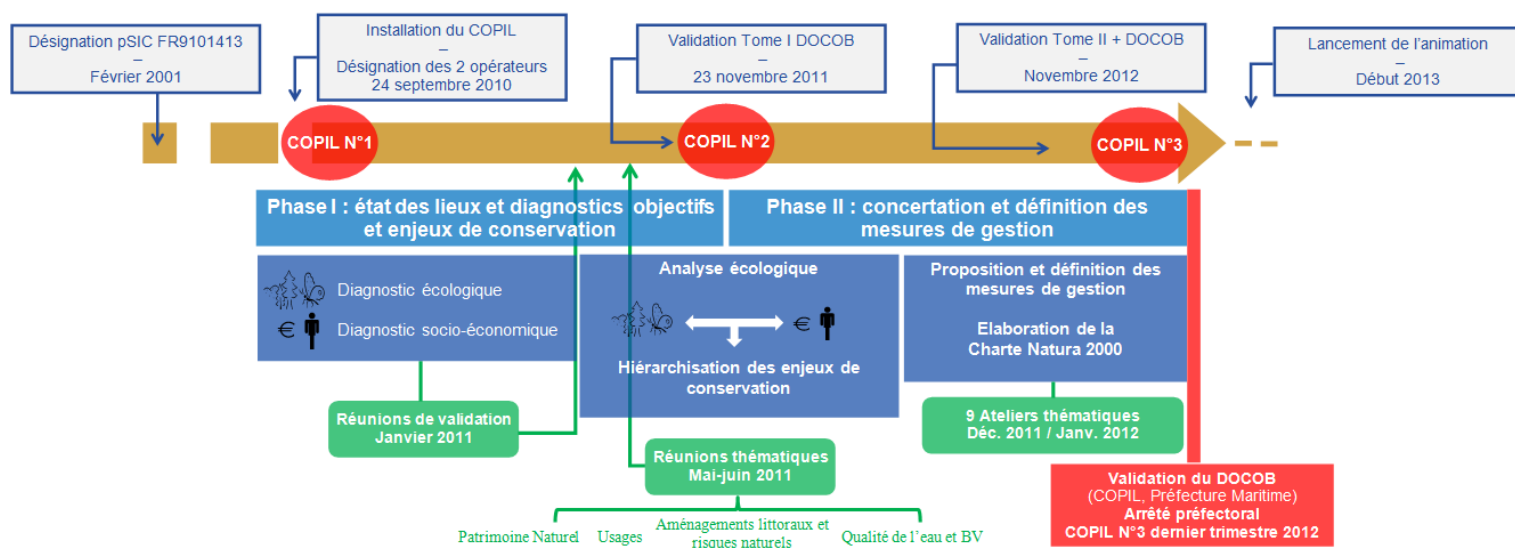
Désignation pSIC FR9101413
–
Février 2001

Installation du COPIL
–
Désignation des 2 opérateurs
24 septembre 2010

Validation Tome I DOCOB
–
23 novembre 2011

Validation Tome II + DOCOB
–
Novembre 2012

Lancement de l'animation
–
Début 2013

COPIL N°1

COPIL N°2

COPIL N°3

Phase I : état des lieux et diagnostics objectifs et enjeux de conservation

Phase II : concertation et définition des mesures de gestion

Diagnostic écologique

€ Diagnostic socio-économique

Analyse écologique

€

Hiérarchisation des enjeux de conservation

Proposition et définition des mesures de gestion

Elaboration de la Charte Natura 2000

Réunions de validation
Janvier 2011

9 Ateliers thématiques
Déc. 2011 / Janv. 2012

Réunions thématiques
Mai-juin 2011

Validation du DOCOB
(COPIL, Préfecture Maritime)
Arrêté préfectoral
COPIL N°3 dernier trimestre 2012

Patrimoine Naturel Usages Aménagements littoraux et risques naturels Qualité de l'eau et BV